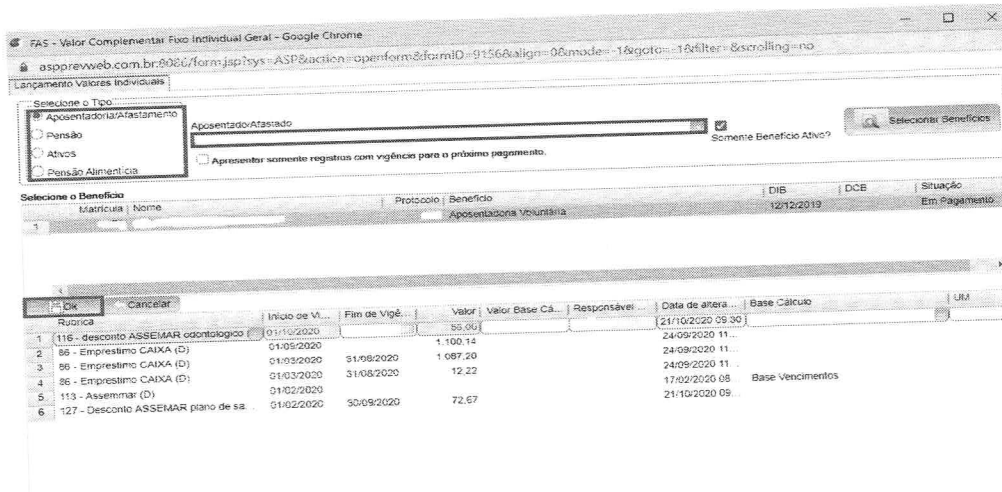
FAS - Valor Complementar Fixo Individual Geral - Google Chrome

aspprevweb.com.br:8080/form.jsp?sys=ASP&action=openform&formID=9156&align=0&mode=-1&goto=-1&filter=&scrolling=no

Lançamento Valores Individuais

Selecione o Tipo

Aposentadoria/Afastamento

Pensão

Ativos

Pensão Alimentícia

Aposentado/Afastado

Somente Benefício Ativo?

Selecionar Benefícios

Apresentar somente registros com vigência para o próximo pagamento.

Selecione o Benefício

| | Matrícula | Nome | Protocolo | Benefício | DIB | DCB | Situação |
|---|---|---|---|---|---|---|---|
| 1 | | | | Aposentadoria Voluntária | 12/12/2019 | | Em Pagamento |

Ok Cancelar

| | Rubrica | Início de Vi... | Fim de Vigê... | Valor | Valor Base Cá... | Responsável | Data de altera... | Base Cálculo | UM |
|---|---|---|---|---|---|---|---|---|---|
| 1 | 116 - desconto ASSEMAR odontologico | 01/10/2020 | | 55,00 | | | 21/10/2020 09:30 | | |
| 2 | 86 - Emprestimo CAIXA (D) | 01/09/2020 | | 1.100,14 | | | 24/09/2020 11... | | |
| 3 | 86 - Emprestimo CAIXA (D) | 01/03/2020 | 31/08/2020 | 1.087,20 | | | 24/09/2020 11... | | |
| 4 | 86 - Emprestimo CAIXA (D) | 01/03/2020 | 31/08/2020 | 12,22 | | | 24/09/2020 11... | | |
| 5 | 113 - Assemmar (D) | 01/02/2020 | | | | | 17/02/2020 08 | Base Vencimentos | |
| 6 | 127 - Desconto ASSEMAR plano de sa... | 01/02/2020 | 30/09/2020 | 72,67 | | | 21/10/2020 09... | | |